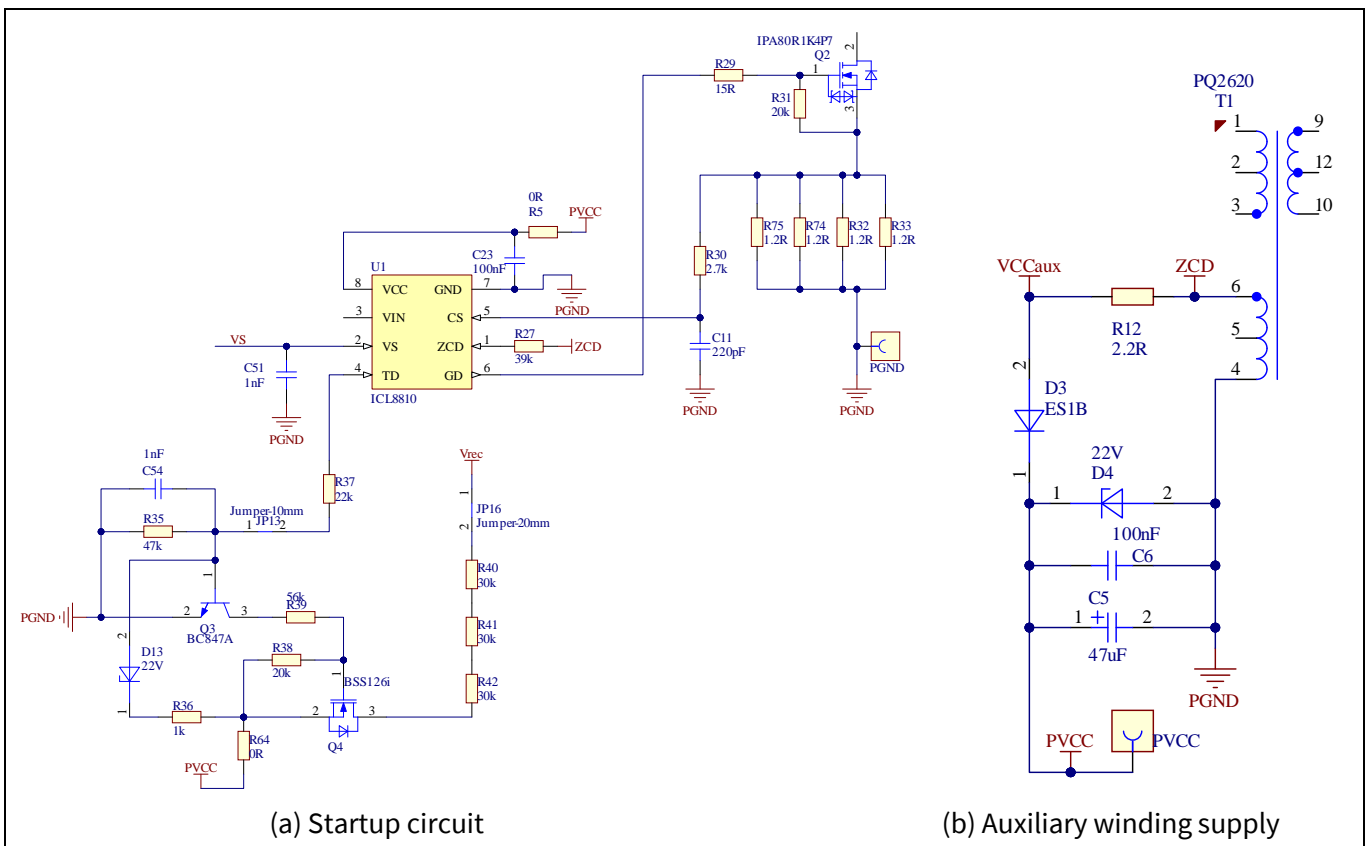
IPA80R1K4P7
Q2
R29
15R
1
2
R31
20k
3
PQ2620
T1
1
2
3
9
12
10
0R
R5
PVCC
R75
1.2R
R74
1.2R
R32
1.2R
R33
1.2R
R30
2.7k
C23
100nF
U1
8
VCC
GND
7
PGND
3
VIN
CS
5
VS
2
VS
ZCD
1
R27
39k
ZCD
4
TD
GD
6
C51
1nF
ICL8810
PGND
C11
220pF
PGND
PGND
PGND
VCCaux
ZCD
R12
2.2R
6
5
4
2
D3
ES1B
1
22V
D4
1
2
100nF
C6
C5
1
2
47uF
PGND
PVCC
PVCC
1nF
C54
R37
22k
Vrec
1
JP16
Jumper-20mm
2
R35
47k
Jumper-10mm
1 JP13 2
1
PGND
2
3
56k
R39
Q3
BC847A
2
D13
22V
R38
20k
BSS126i
R40
30k
R41
30k
R42
30k
1
R36
1k
2
3
R64
0R
Q4
PVCC
(a) Startup circuit
(b) Auxiliary winding supply